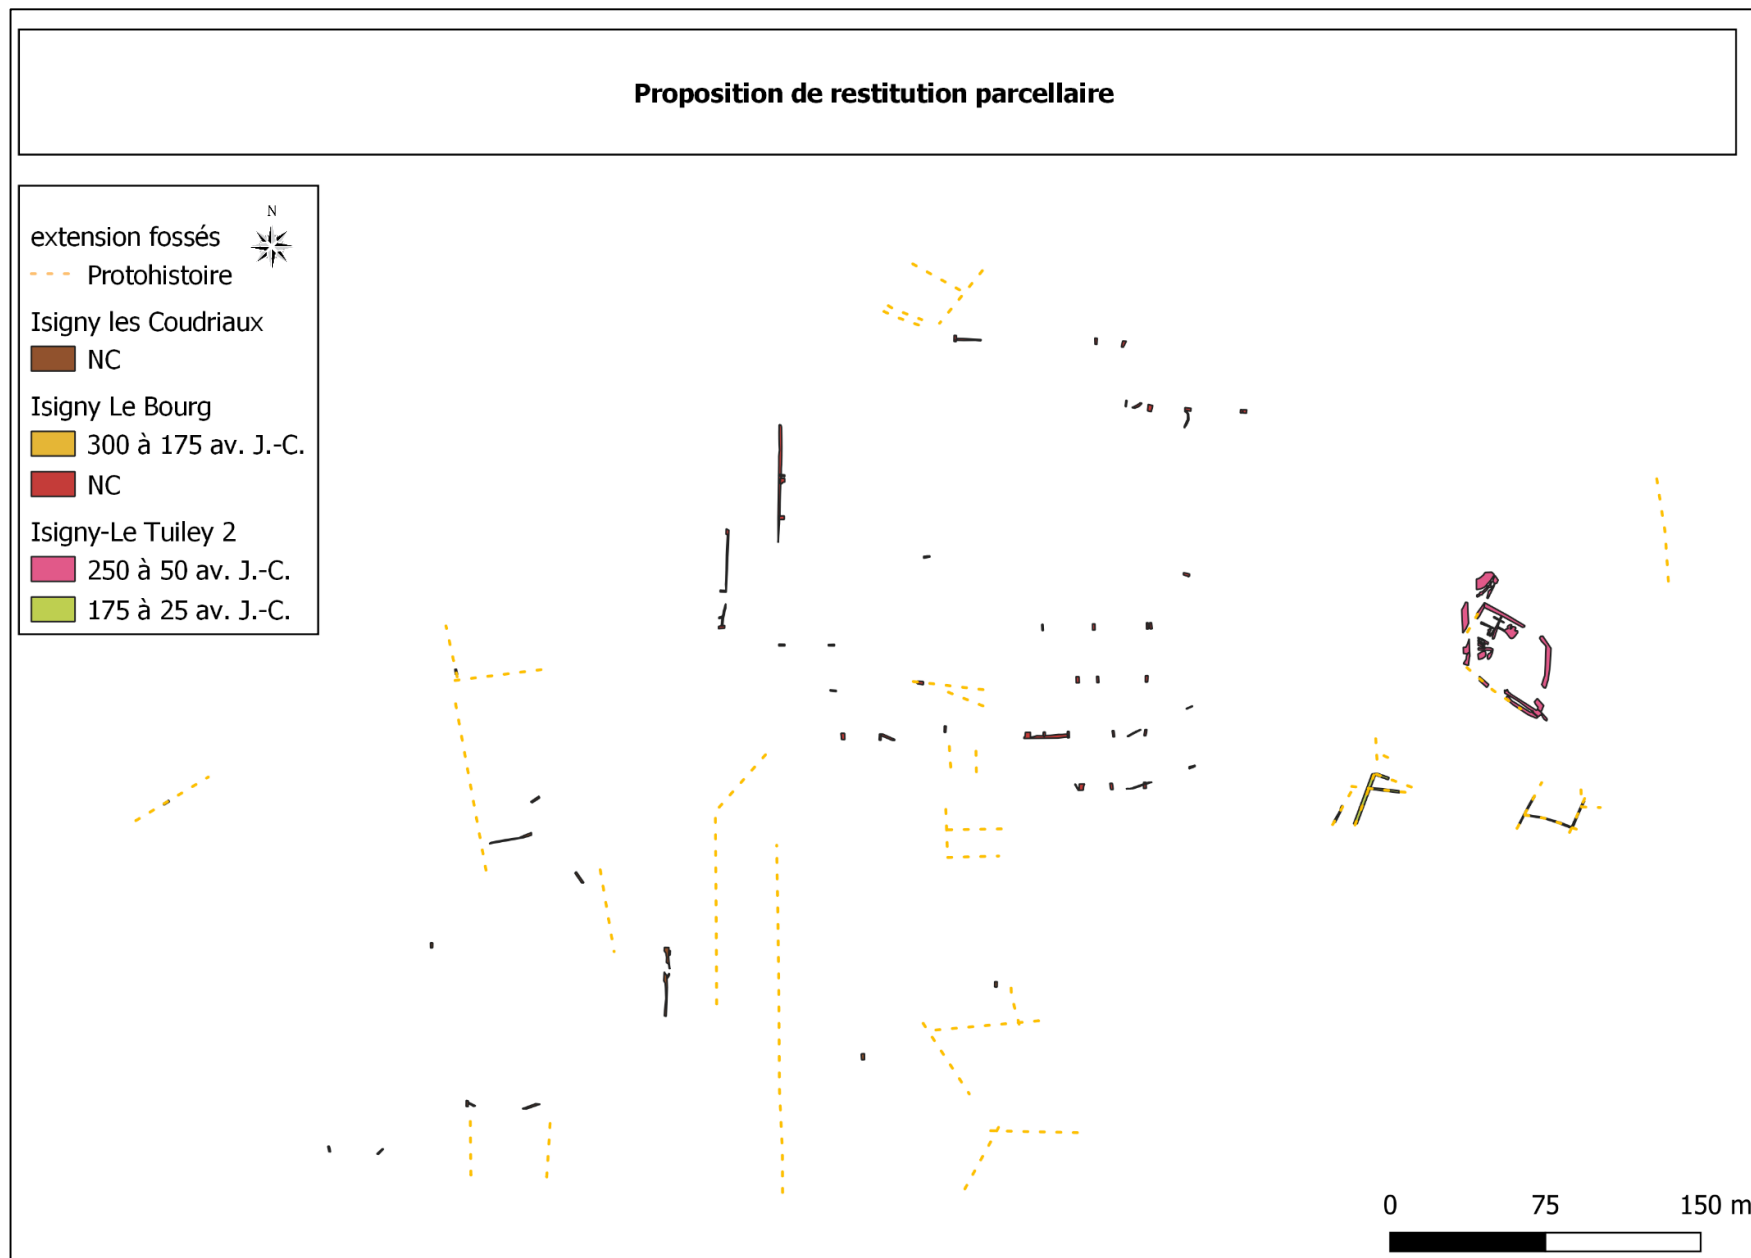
Proposition de restitution parcellaire

extension fossés
Protohistoire
Isigny les Coudriaux
NC
Isigny Le Bourg
300 à 175 av. J.-C.
NC
Isigny-Le Tuiley 2
250 à 50 av. J.-C.
175 à 25 av. J.-C.

N

0 75 150 m